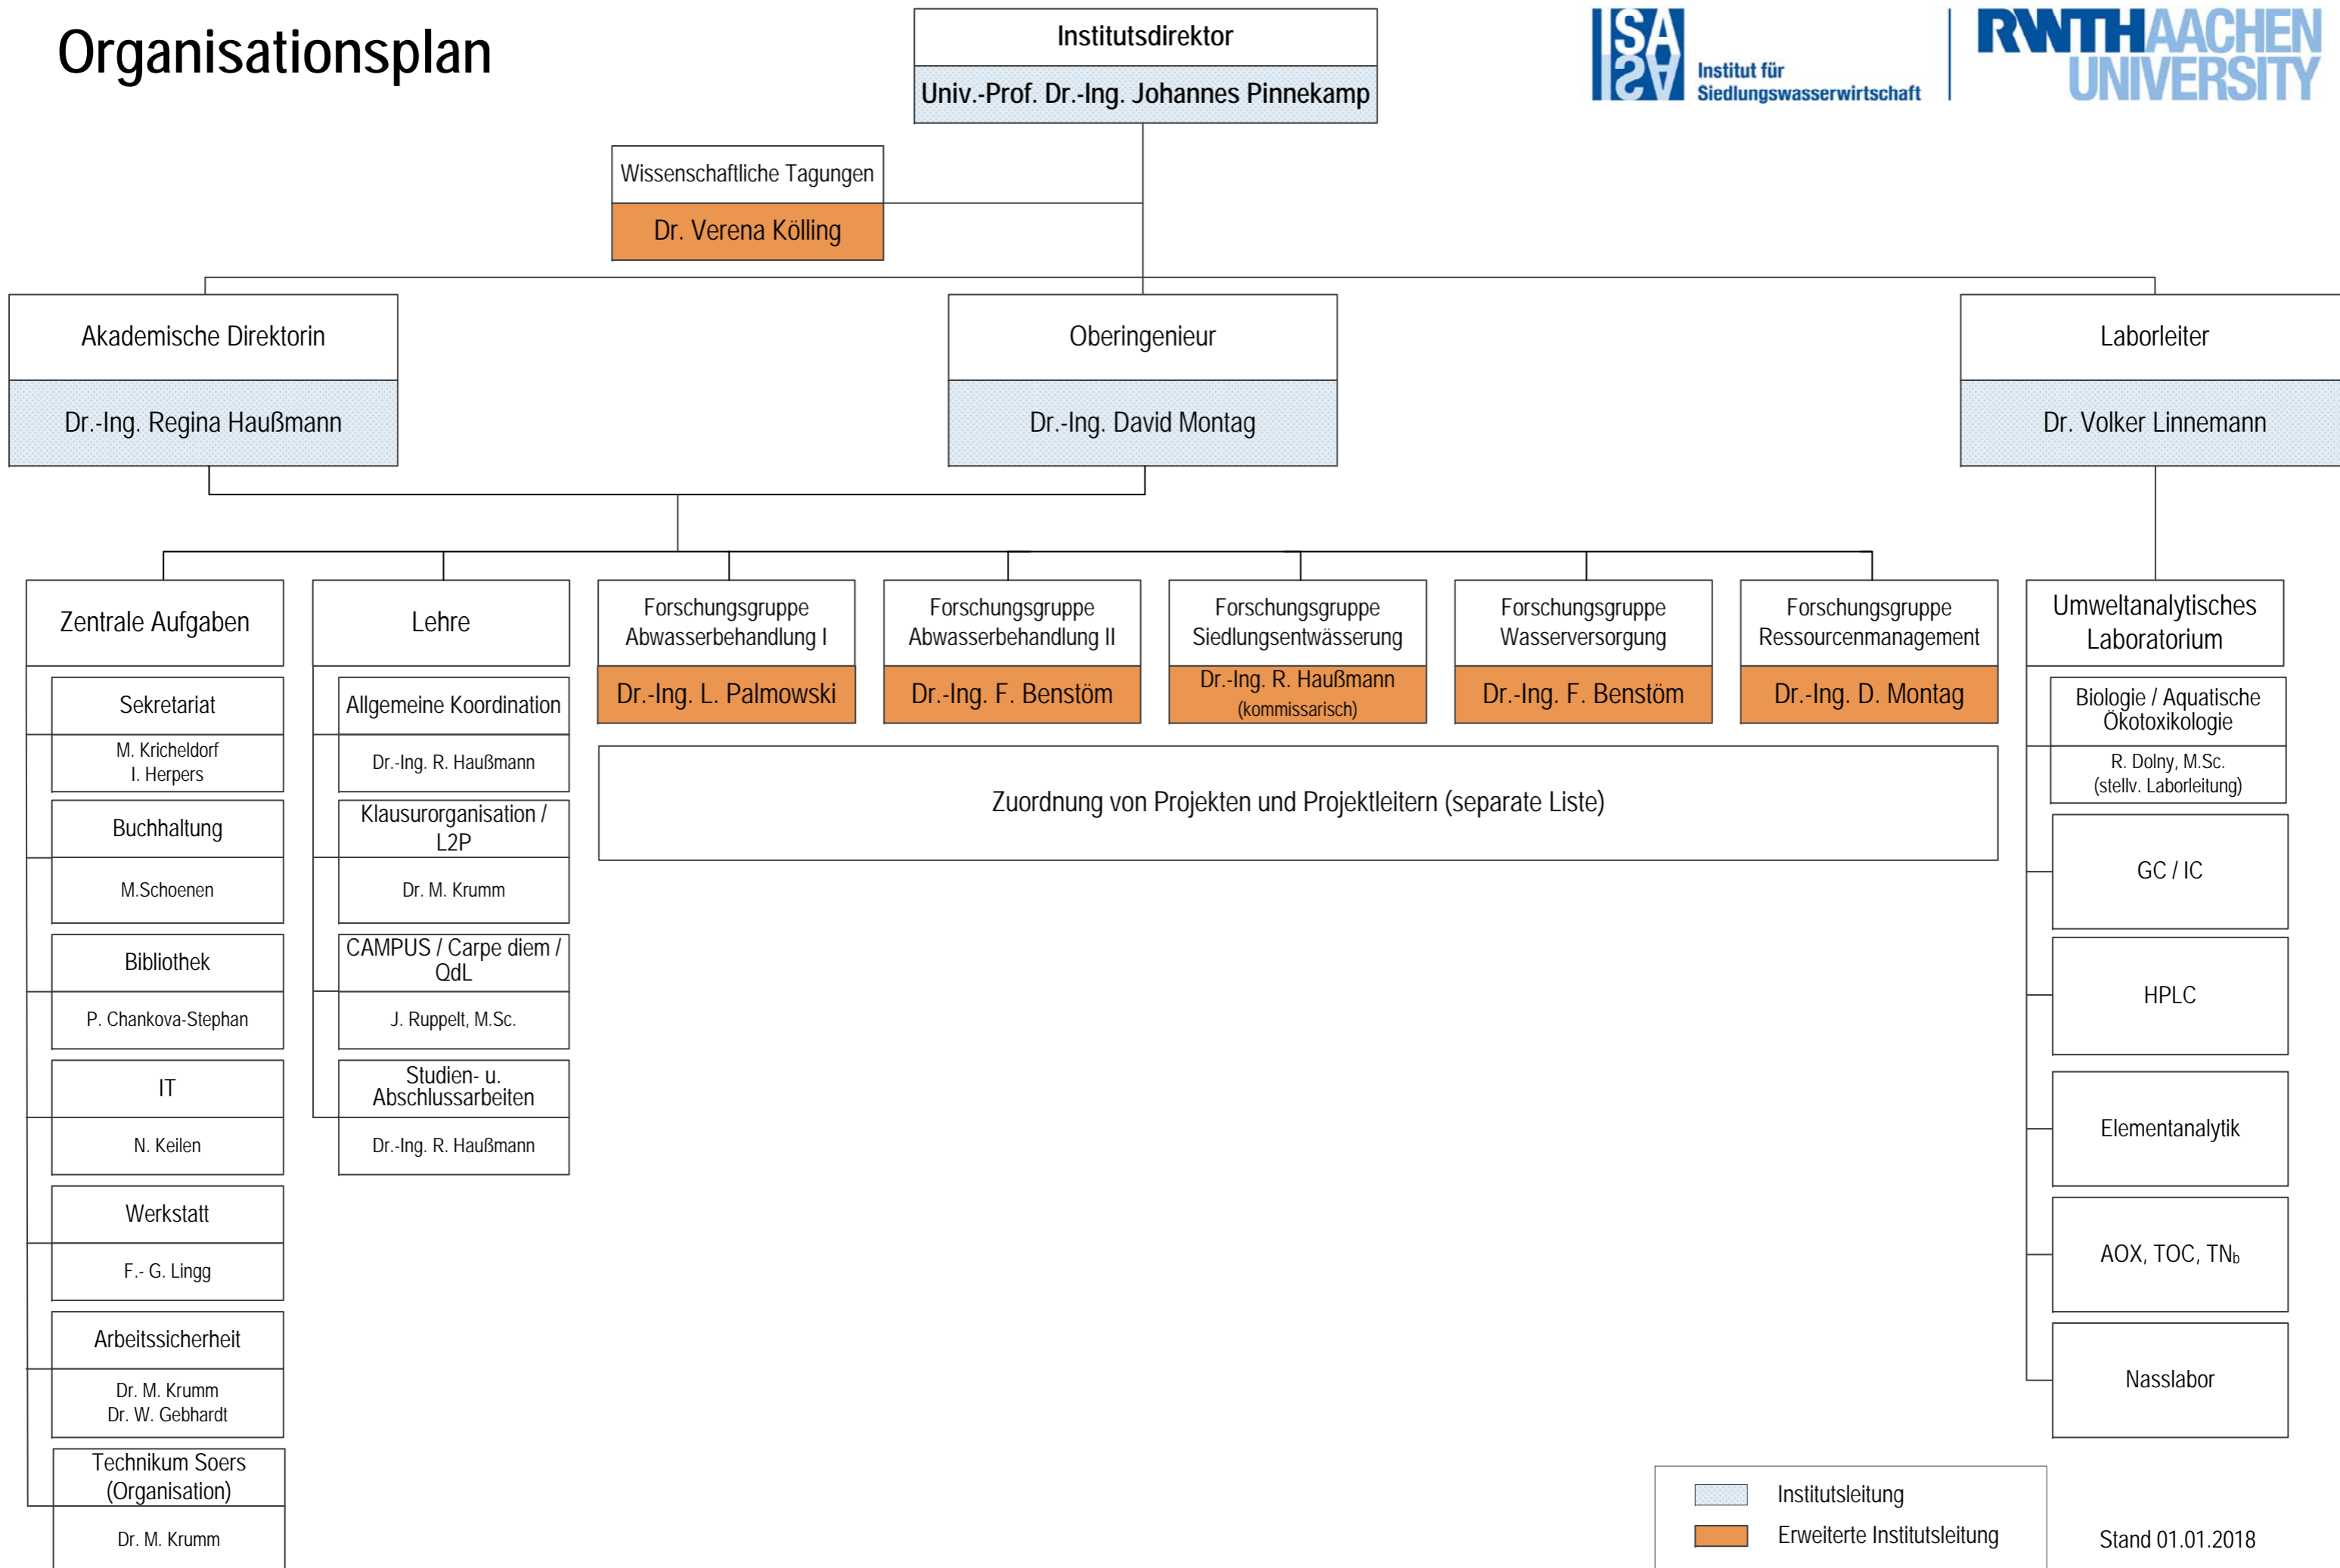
Organisationsplan

Institutsdirektor
Univ.-Prof. Dr.-Ing. Johannes Pinnekamp

ISA Institut für Siedlungswasserwirtschaft

RWTHAACHEN UNIVERSITY

Wissenschaftliche Tagungen
Dr. Verena Kölling

Akademische Direktorin
Dr.-Ing. Regina Haußmann

Oberingenieur
Dr.-Ing. David Montag

Laborleiter
Dr. Volker Linnemann

Zentrale Aufgaben

Sekretariat
M. Kricheldorf
I. Herpers

Buchhaltung
M.Schoenen

Bibliothek
P. Chankova-Stephan

IT
N. Keilen

Werkstatt
F.- G. Lingg

Arbeitssicherheit
Dr. M. Krumm
Dr. W. Gebhardt

Technikum Soers (Organisation)
Dr. M. Krumm

Lehre

Allgemeine Koordination
Dr.-Ing. R. Haußmann

Klausurorganisation / L2P
Dr. M. Krumm

CAMPUS / Carpe diem / QdL
J. Ruppelt, M.Sc.

Studien- u. Abschlussarbeiten
Dr.-Ing. R. Haußmann

Forschungsgruppe Abwasserbehandlung I
Dr.-Ing. L. Palmowski

Forschungsgruppe Abwasserbehandlung II
Dr.-Ing. F. Benstöm

Forschungsgruppe Siedlungsentwässerung
Dr.-Ing. R. Haußmann (kommissarisch)

Forschungsgruppe Wasserversorgung
Dr.-Ing. F. Benstöm

Forschungsgruppe Ressourcenmanagement
Dr.-Ing. D. Montag

Zuordnung von Projekten und Projektleitern (separate Liste)

Umweltanalytisches Laboratorium

Biologie / Aquatische Ökotoxikologie
R. Dolny, M.Sc.
(stellv. Laborleitung)

GC / IC

HPLC

Elementanalytik

AOX, TOC, $TN_b$

Nasslabor

Institutsleitung
Erweiterte Institutsleitung

Stand 01.01.2018